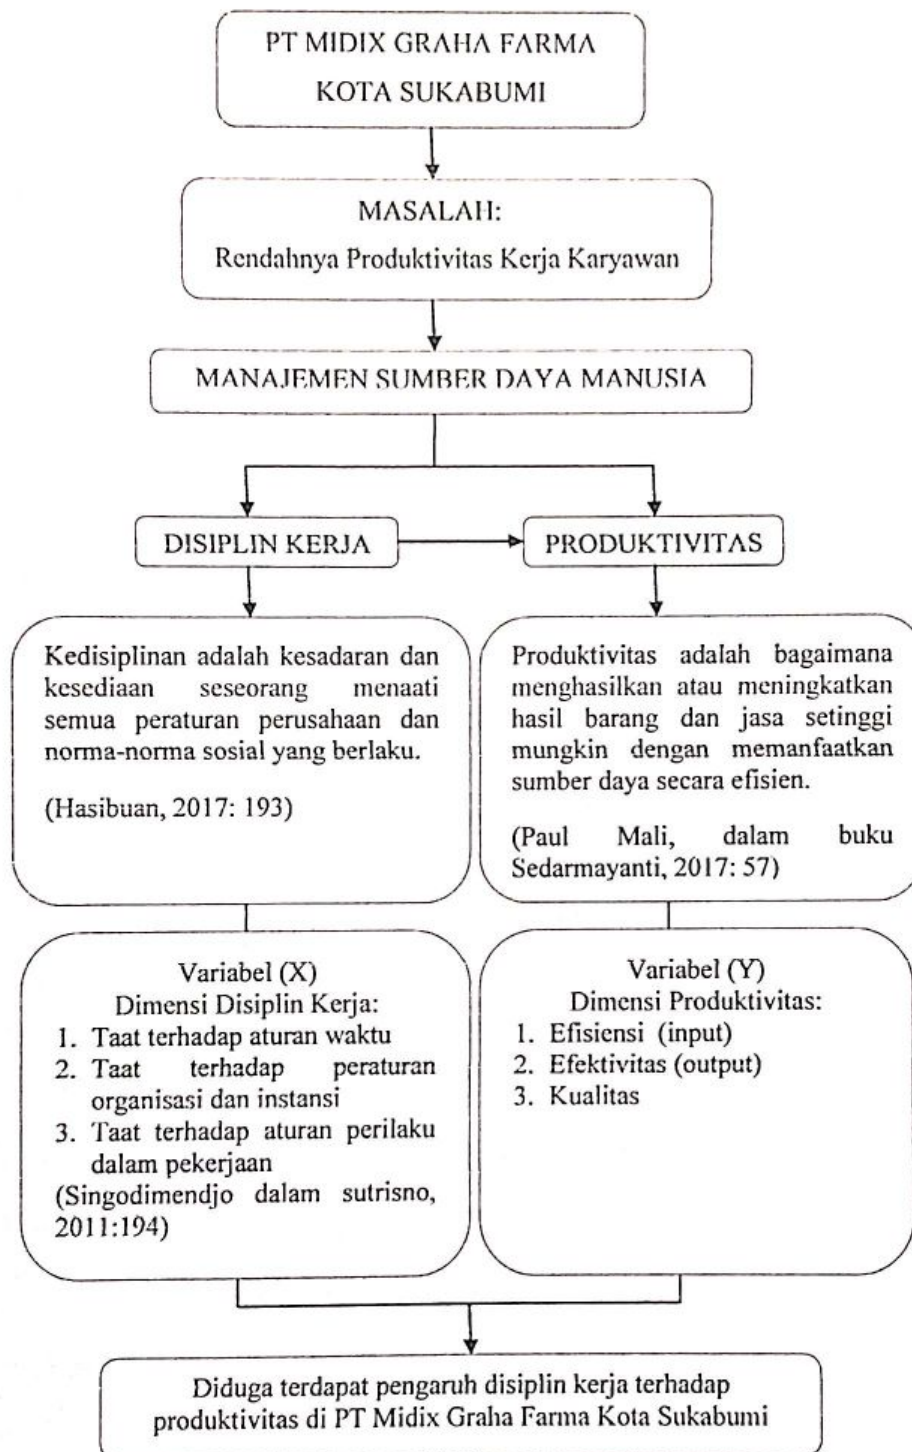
PT MIDIX GRAHA FARMA
KOTA SUKABUMI

MASALAH:
Rendahnya Produktivitas Kerja Karyawan

MANAJEMEN SUMBER DAYA MANUSIA

DISIPLIN KERJA

PRODUKTIVITAS

Kedisiplinan adalah kesadaran dan kesediaan seseorang menaati semua peraturan perusahaan dan norma-norma sosial yang berlaku.

(Hasibuan, 2017: 193)

Produktivitas adalah bagaimana menghasilkan atau meningkatkan hasil barang dan jasa setinggi mungkin dengan memanfaatkan sumber daya secara efisien.

(Paul Mali, dalam buku Sedarmayanti, 2017: 57)

Variabel (X)
Dimensi Disiplin Kerja:
1. Taat terhadap aturan waktu
2. Taat terhadap peraturan organisasi dan instansi
3. Taat terhadap aturan perilaku dalam pekerjaan
(Singodimendjo dalam sutrisno, 2011:194)

Variabel (Y)
Dimensi Produktivitas:
1. Efisiensi (input)
2. Efektivitas (output)
3. Kualitas

Diduga terdapat pengaruh disiplin kerja terhadap produktivitas di PT Midix Graha Farma Kota Sukabumi